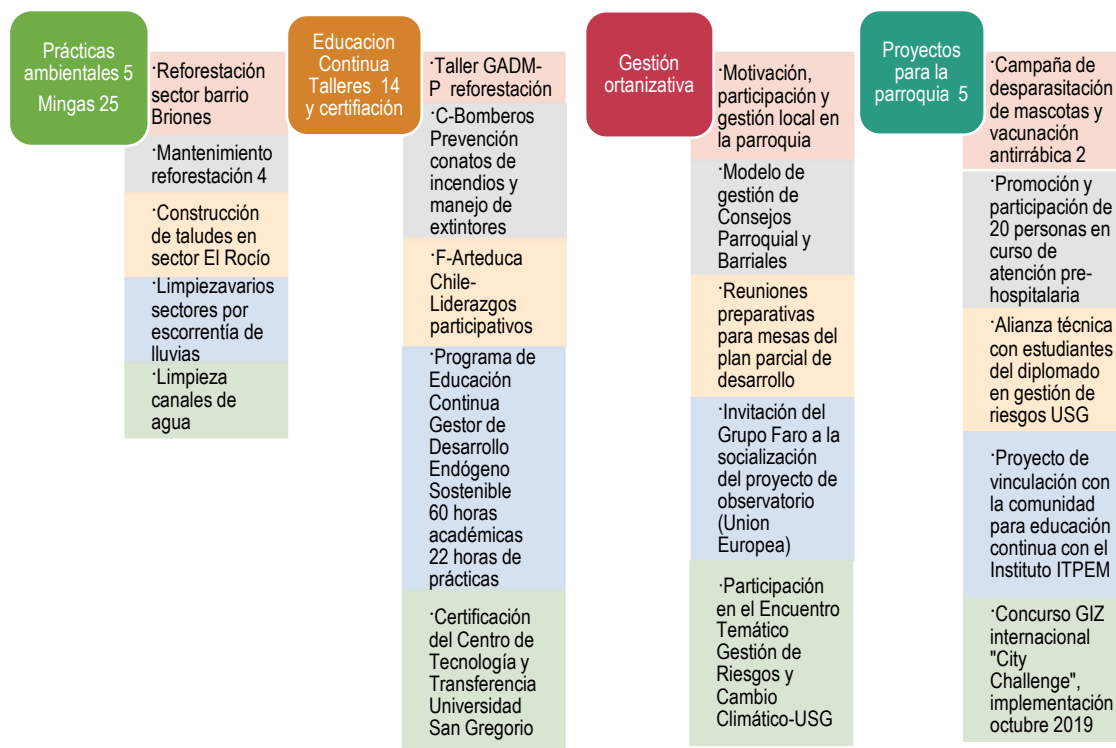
Prácticas ambientales 5
Mingas 25

·Reforestación sector barrio Briones

·Mantenimiento reforestación 4

·Construcción de taludes en sector El Rocío

·Limpiezavarios sectores por escorrentía de lluvias

·Limpieza canales de agua

Educacion Continua Talleres 14 y certificación

·Taller GADM-P reforestación

·C-Bomberos Prevención conatos de incendios y manejo de extintores

·F-Arteduca Chile-Liderazgos participativos

·Programa de Educación Continua Gestor de Desarrollo Endógeno Sostenible 60 horas académicas 22 horas de prácticas

·Certificación del Centro de Tecnología y Transferencia Universidad San Gregorio

Gestión ortanizativa

·Motivación, participación y gestión local en la parroquia

·Modelo de gestión de Consejos Parroquial y Barriales

·Reuniones preparativas para mesas del plan parcial de desarrollo

·Invitación del Grupo Faro a la socialización del proyecto de observatorio (Union Europea)

·Participación en el Encuentro Temático Gestión de Riesgos y Cambio Climático-USG

Proyectos para la parroquia 5

·Campaña de desparasitación de mascotas y vacunación antirrábica 2

·Promoción y participación de 20 personas en curso de atención pre-hospitalaria

·Alianza técnica con estudiantes del diplomado en gestión de riesgos USG

·Proyecto de vinculación con la comunidad para educación continua con el Instituto ITPEM

·Concurso GIZ internacional "City Challenge", implementación octubre 2019